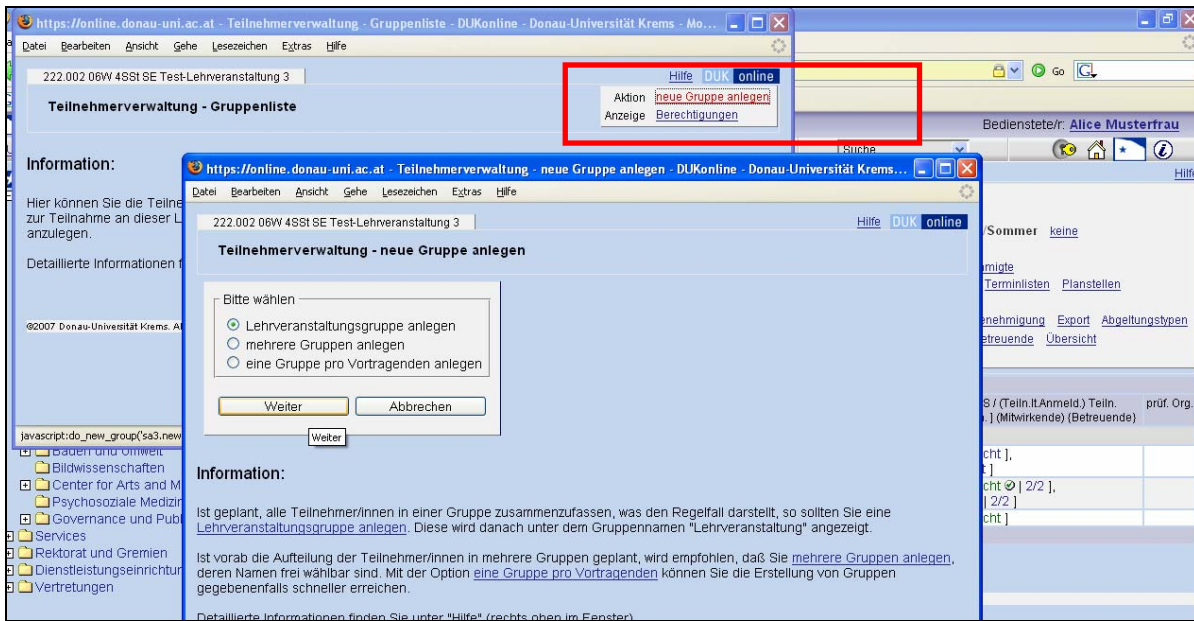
https://online.donau-uni.ac.at - Teilnehmerverwaltung - Gruppenliste - DUKonline - Donau-Universität Krems - Mo...

Datei Bearbeiten Ansicht Gehe Lesezeichen Extras Hilfe

222.002 06W 4SSt SE Test-Lehrveranstaltung 3

Hilfe DUK online

Teilnehmerverwaltung - Gruppenliste

Aktion neue Gruppe anlegen
Anzeige Berechtigungen

Information:

Hier können Sie die Teilne zur Teilnahme an dieser L anzulegen.

Detaillierte Informationen f

©2007 Donau-Universität Krems. A

javascript:do_new_group('sa3.new

Go

Bedienstete/r: Alice Musterfrau

Suche

Hilfe

/Sommer keine

migte
Terminlisten Planstellen

enehmigung Export Abgeltungstypen
treuende Übersicht

S / (Teiln.lt.Anmeld.) Teiln. prüf. Org.
.] (Mitwirkende) (Betreuende)

cht ],
t ]
cht | 2/2 ],
| 2/2 ]
cht ]

Baden und Umwelt
Bildwissenschaften
Center for Arts and M
Psychosoziale Medizin
Governance und Publ
Services
Rektorat und Gremien
Dienstleistungseinrichtun
Vertretungen

https://online.donau-uni.ac.at - Teilnehmerverwaltung - neue Gruppe anlegen - DUKonline - Donau-Universität Krems...

Datei Bearbeiten Ansicht Gehe Lesezeichen Extras Hilfe

222.002 06W 4SSt SE Test-Lehrveranstaltung 3

Hilfe DUK online

Teilnehmerverwaltung - neue Gruppe anlegen

Bitte wählen
Lehrveranstaltungsgruppe anlegen
mehrere Gruppen anlegen
eine Gruppe pro Vortragenden anlegen

Weiter Abbrechen

Weiter

Information:

Ist geplant, alle Teilnehmer/innen in einer Gruppe zusammenzufassen, was den Regelfall darstellt, so sollten Sie eine Lehrveranstaltungsgruppe anlegen. Diese wird danach unter dem Gruppennamen "Lehrveranstaltung" angezeigt.

Ist vorab die Aufteilung der Teilnehmer/innen in mehrere Gruppen geplant, wird empfohlen, daß Sie mehrere Gruppen anlegen, deren Namen frei wählbar sind. Mit der Option eine Gruppe pro Vortragenden können Sie die Erstellung von Gruppen gegebenenfalls schneller erreichen.

Detaillierte Informationen finden Sie unter "Hilfe" (rechts oben im Fenster)